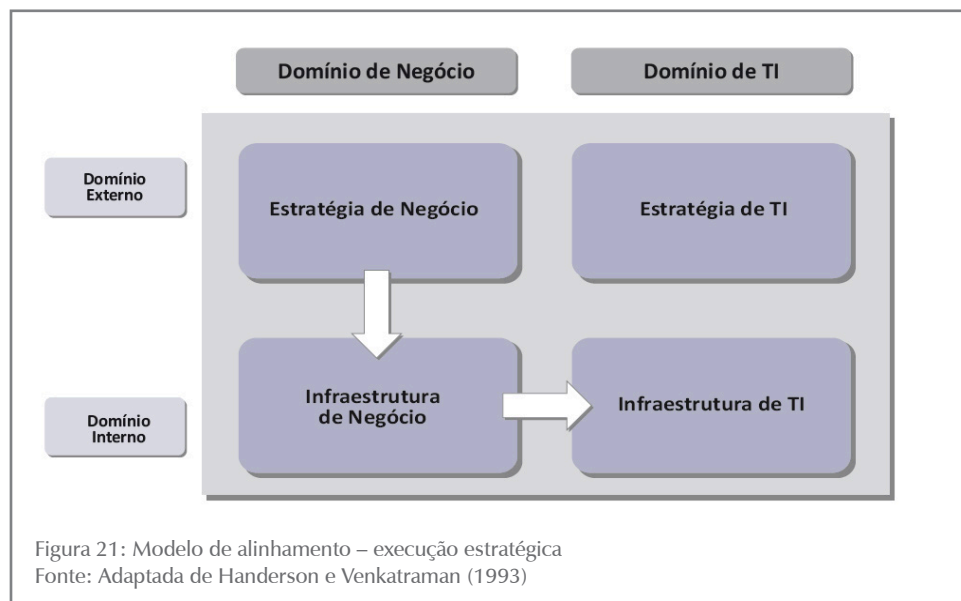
Domínio de Negócio

Domínio de TI

Domínio Externo

Estratégia de Negócio

Estratégia de TI

Domínio Interno

Infraestrutura de Negócio

Infraestrutura de TI

Figura 21: Modelo de alinhamento – execução estratégica
Fonte: Adaptada de Handerson e Venkatraman (1993)